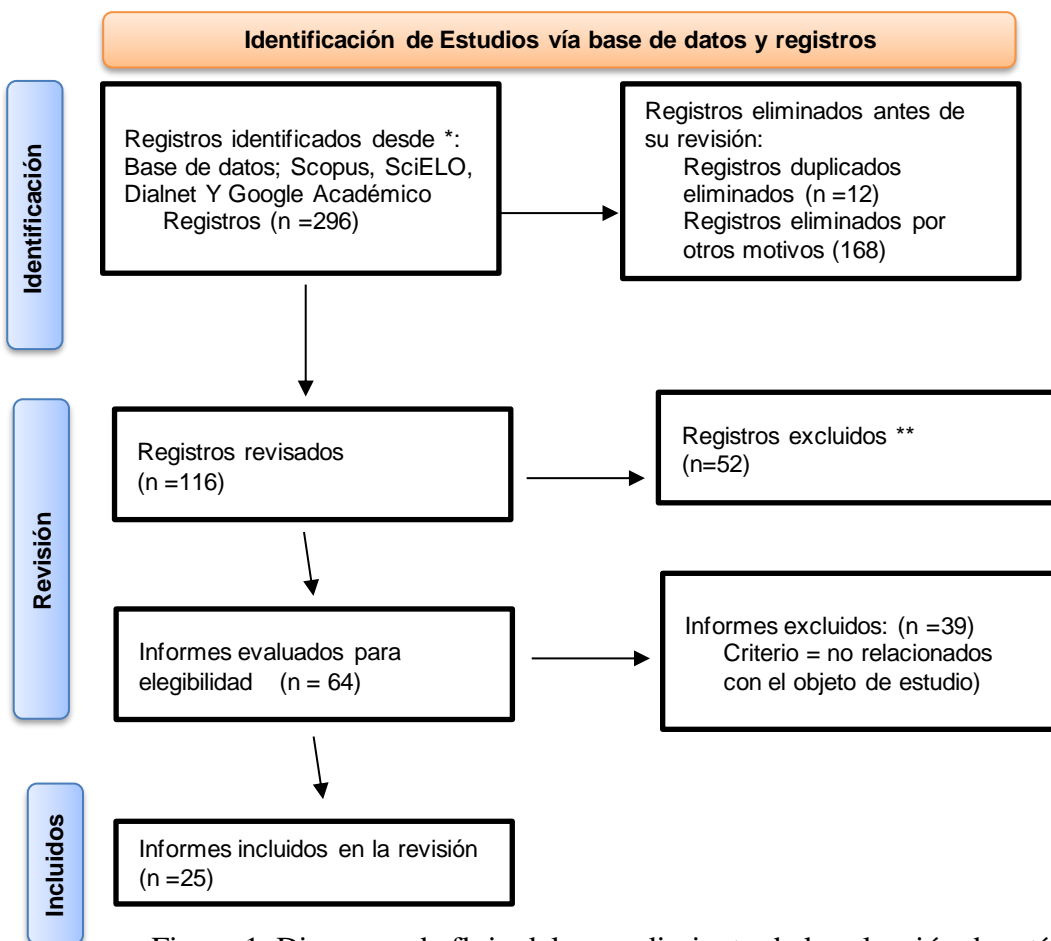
Identificación de Estudios vía base de datos y registros

Identificación

Registros identificados desde *: Base de datos; Scopus, SciELO, Dialnet Y Google Académico
Registros (n =296)

Registros eliminados antes de su revisión:
Registros duplicados eliminados (n =12)
Registros eliminados por otros motivos (168)

Revisión

Registros revisados
(n =116)

Registros excluidos **
(n=52)

Informes evaluados para elegibilidad (n = 64)

Informes excluidos: (n =39)
Criterio = no relacionados con el objeto de estudio)

Incluidos

Informes incluidos en la revisión
(n =25)

Figura 1. Diagrama de flujo del procedimiento de la selección de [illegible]